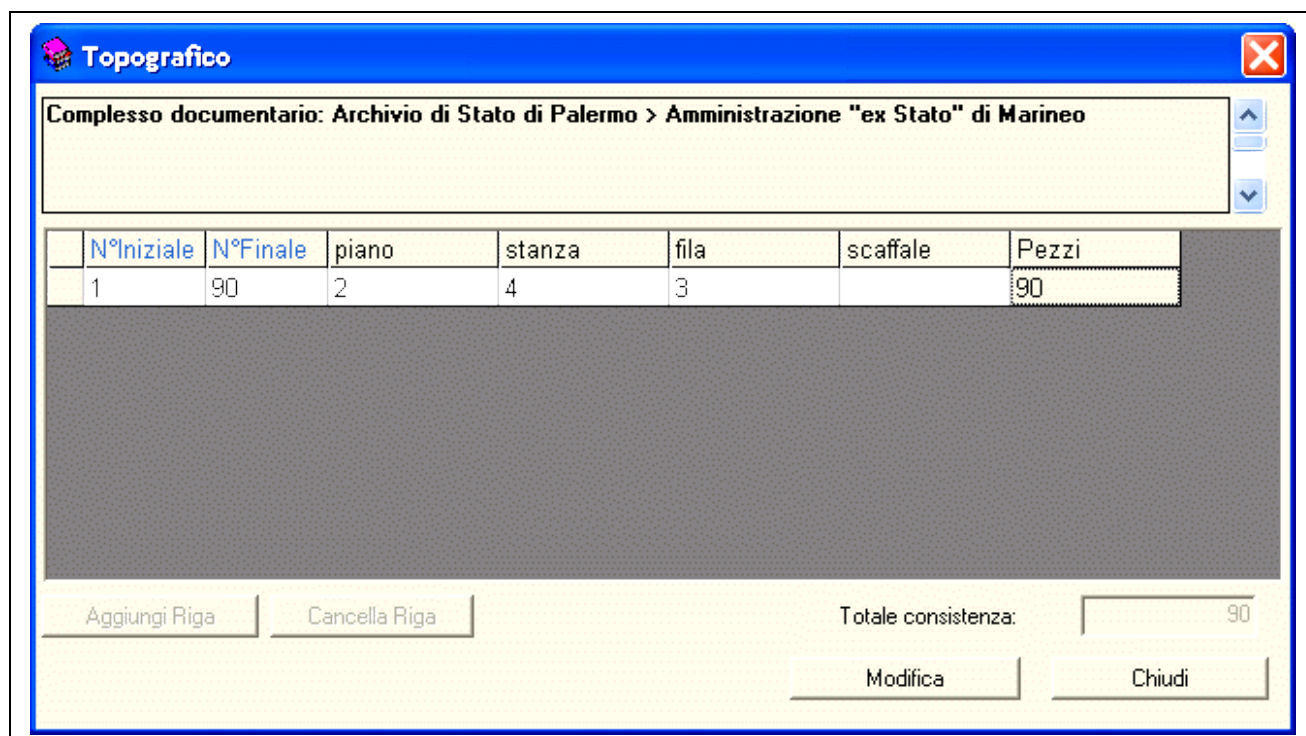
Topografico

Complesso documentario: Archivio di Stato di Palermo > Amministrazione "ex Stato" di Marineo

| N°Iniziale | N°Finale | piano | stanza | fila | scaffale | Pezzi |
|---|---|---|---|---|---|---|
| 1 | 90 | 2 | 4 | 3 | | 90 |

Aggiungi Riga
Cancella Riga
Totale consistenza: 90
Modifica
Chiudi